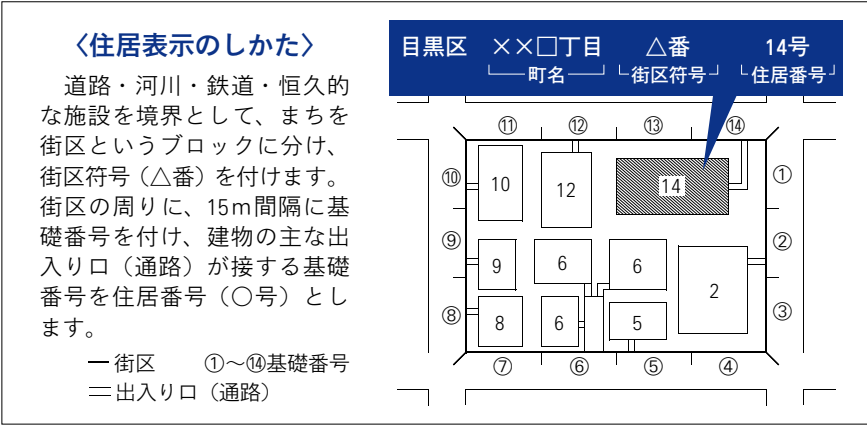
〈住居表示のしかた〉

道路・河川・鉄道・恒久的な施設を境界として、まちを街区というブロックに分け、街区符号（△番）を付けます。街区の周りに、15m間隔に基礎番号を付け、建物の主な出入り口（通路）が接する基礎番号を住居番号（○号）とします。

━ 街区　　①～⑭基礎番号
═ 出入り口（通路）

目黒区　××□丁目　△番　14号
町名　街区符号　住居番号

⑪ ⑫ ⑬ ⑭
⑩ 10 12 14 ①
⑨ ②
9 6 6 2
⑧ 8 6 5 ③
⑦ ⑥ ⑤ ④